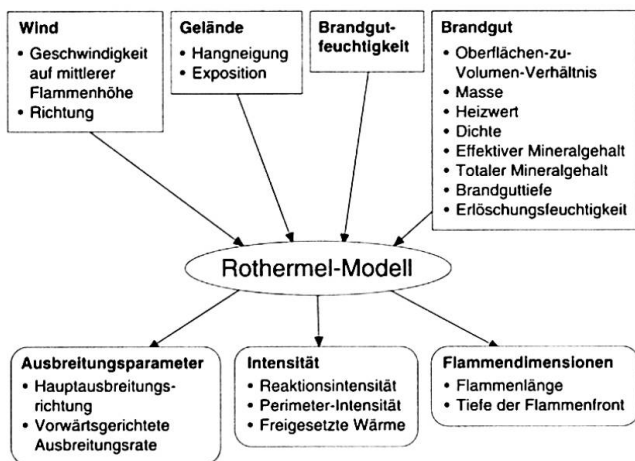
**Wind**
• Geschwindigkeit auf mittlerer Flammenhöhe
• Richtung

**Gelände**
• Hangneigung
• Exposition

**Brandgutfeuchtigkeit**

**Brandgut**
• Oberflächen-zu-Volumen-Verhältnis
• Masse
• Heizwert
• Dichte
• Effektiver Mineralgehalt
• Totaler Mineralgehalt
• Brandguttiefe
• Erlöschungsfeuchtigkeit

Rothermel-Modell

**Ausbreitungsparameter**
• Hauptausbreitungsrichtung
• Vorwärtsgerichtete Ausbreitungsrate

**Intensität**
• Reaktionsintensität
• Perimeter-Intensität
• Freigesetzte Wärme

**Flammendimensionen**
• Flammenlänge
• Tiefe der Flammenfront